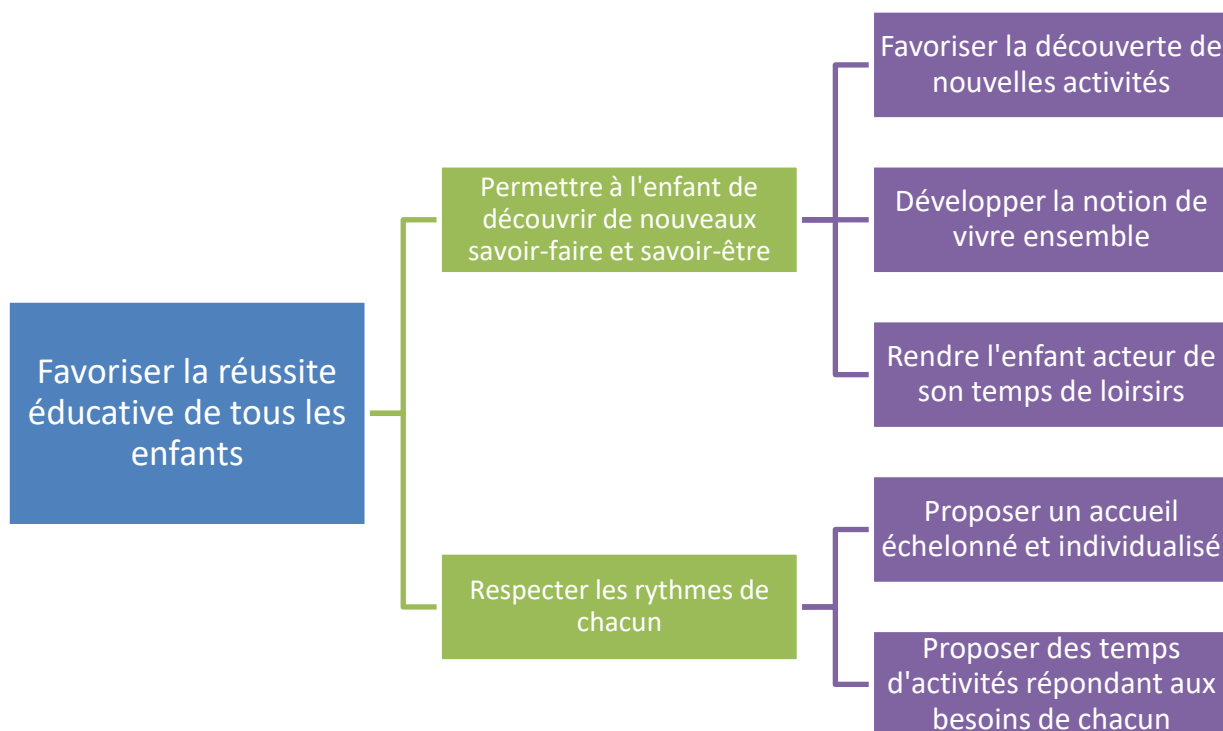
Favoriser la réussite éducative de tous les enfants

Permettre à l'enfant de découvrir de nouveaux savoir-faire et savoir-être

Favoriser la découverte de nouvelles activités

Développer la notion de vivre ensemble

Rendre l'enfant acteur de son temps de loirsirs

Respecter les rythmes de chacun

Proposer un accueil échelonné et individualisé

Proposer des temps d'activités répondant aux besoins de chacun